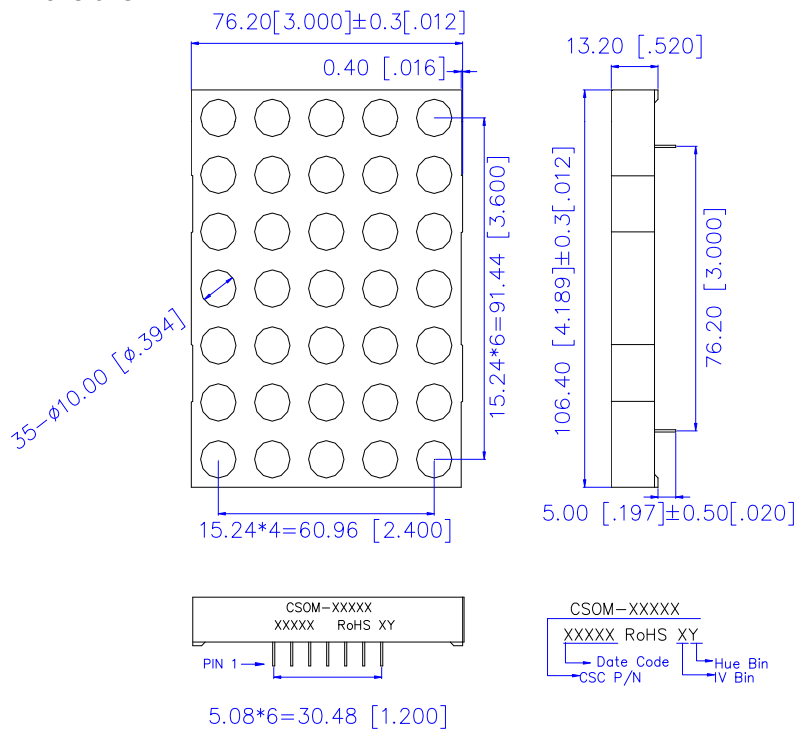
76.20[3.000]±0.3[.012]

0.40 [.016]

13.20 [.520]

15.24*6=91.44 [3.600]

35-ø10.00 [ø.394]

106.40 [4.189]±0.3[.012]

76.20 [3.000]

15.24*4=60.96 [2.400]

5.00 [.197]±0.50[.020]

CSOM-XXXXX
XXXXX RoHS XY

PIN 1

5.08*6=30.48 [1.200]

CSOM-XXXXX
XXXXX RoHS XY
Date Code
CSC P/N
Hue Bin
IV Bin